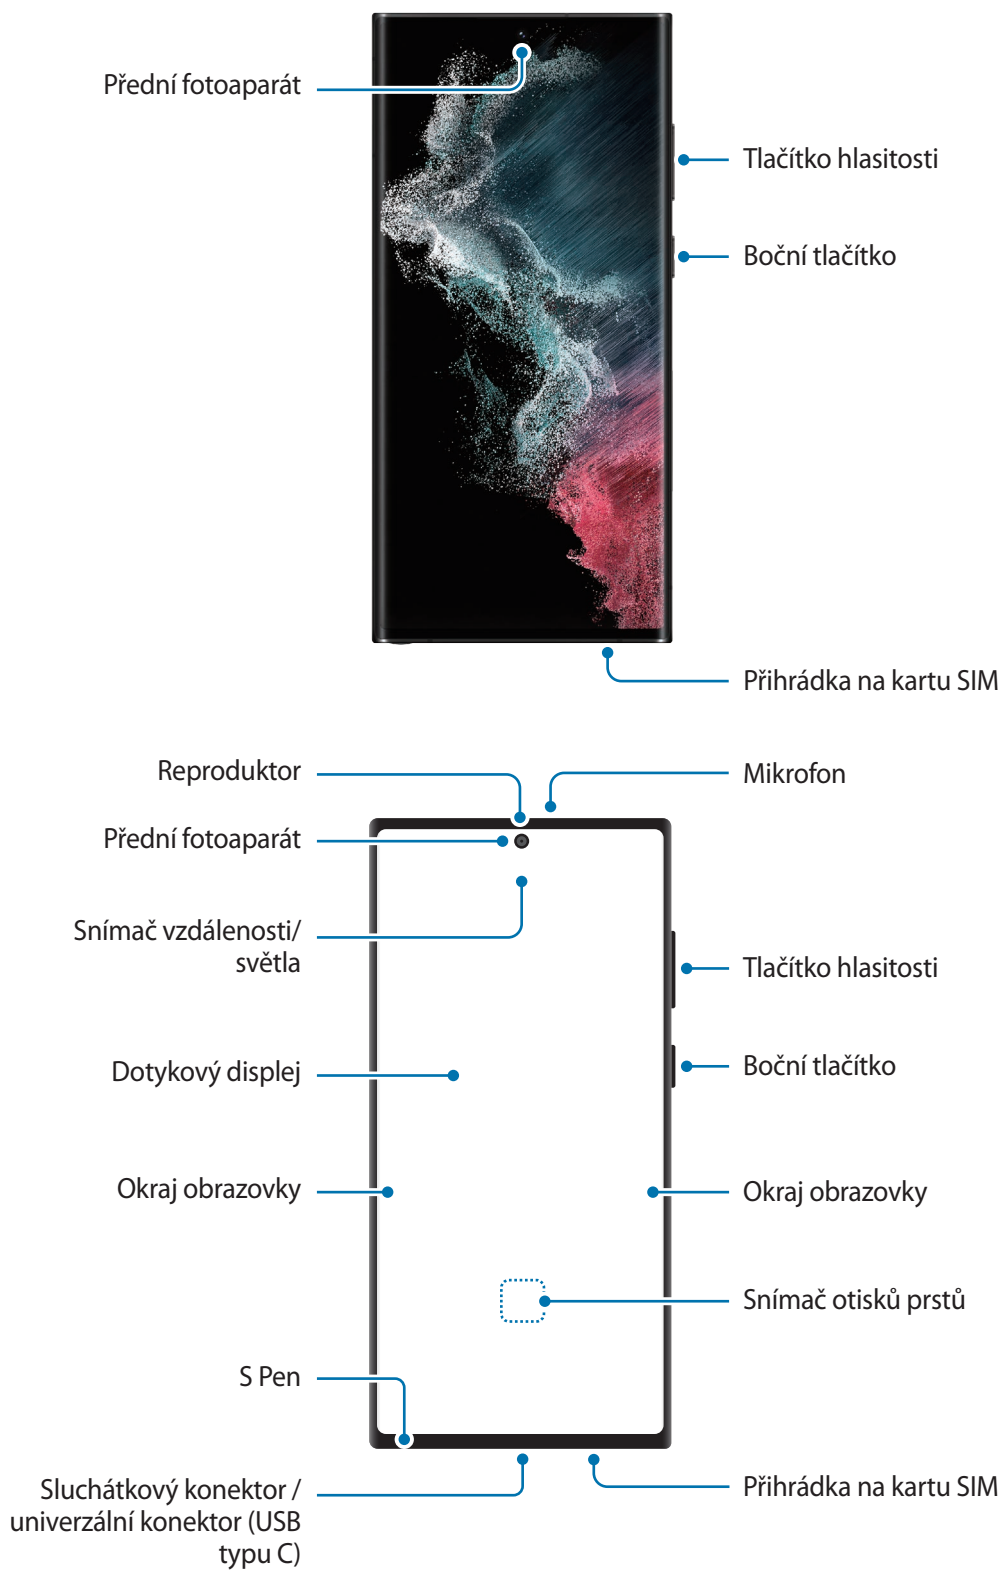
Přední fotoaparát

Tlačítko hlasitosti

Boční tlačítko

Přihrádka na kartu SIM

Reproduktor

Mikrofon

Přední fotoaparát

Snímač vzdálenosti/ světla

Tlačítko hlasitosti

Dotykový displej

Boční tlačítko

Okraj obrazovky

Okraj obrazovky

Snímač otisků prstů

S Pen

Sluchátkový konektor / univerzální konektor (USB typu C)

Přihrádka na kartu SIM